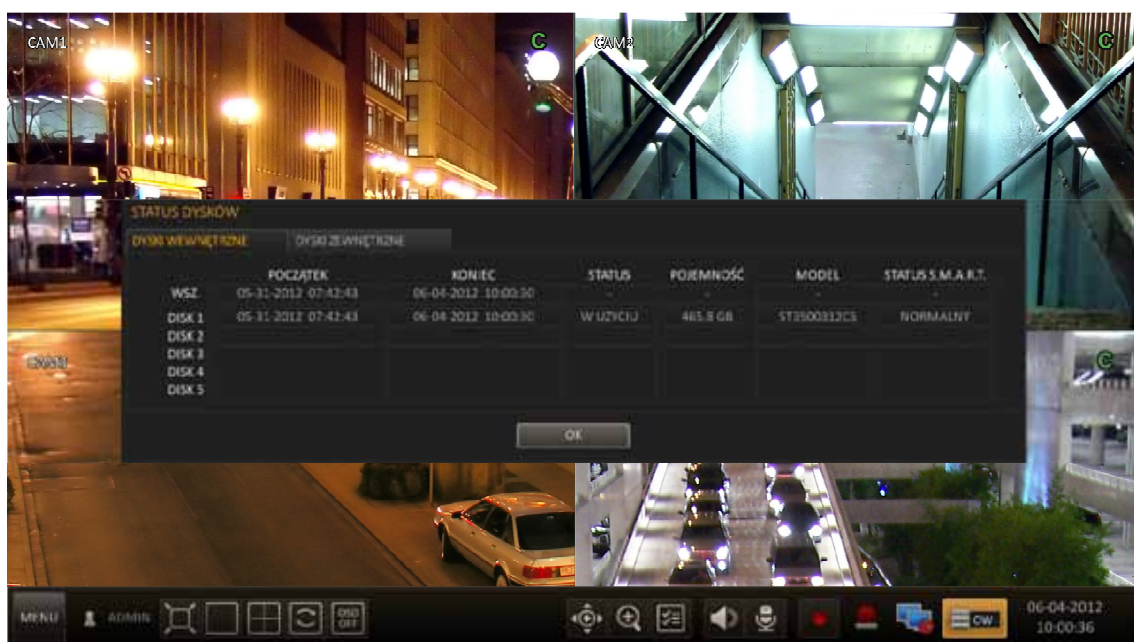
CAM1
C
CAM2
C
CAM3
C

STATUS DYSKÓW
DYSKI WEWNĘTRZNE
DYSKI ZEWNĘTRZNE

| | POCZĄTEK | KONIEC | STATUS | POJEMNOŚĆ | MODEL | STATUS S.M.A.R.T. |
|---|---|---|---|---|---|---|
| WSZ | 05-31-2012 07:42:43 | 06-04-2012 10:00:30 | - | - | - | - |
| DISK 1 | 05-31-2012 07:42:43 | 06-04-2012 10:00:30 | W UŻYCIU | 465.8 GB | ST3500312CS | NORMALNY |
| DISK 2 | | | | | | |
| DISK 3 | | | | | | |
| DISK 4 | | | | | | |
| DISK 5 | | | | | | |

OK

MENU
ADMIN
OSD OFF
OW
06-04-2012
10:00:36